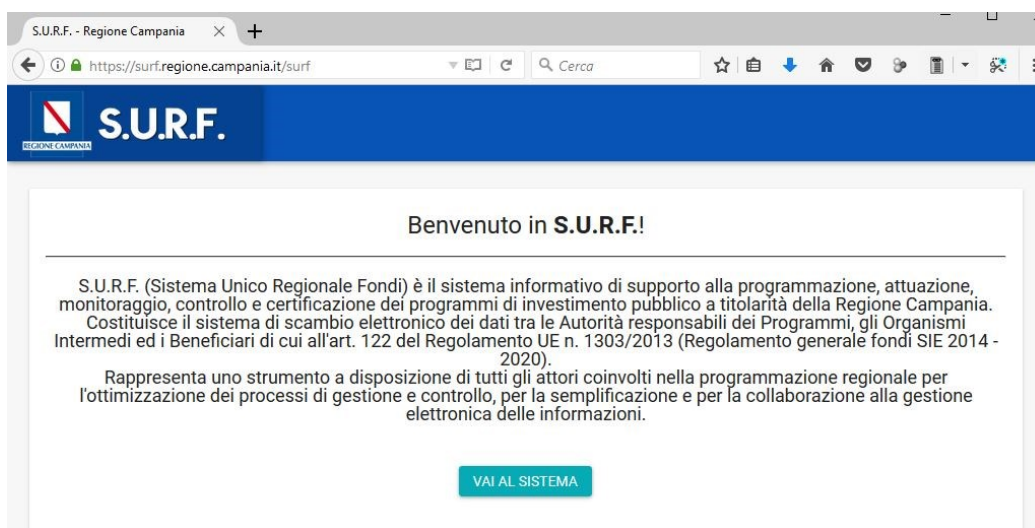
S.U.R.F. - Regione Campania

https://surf.regione.campania.it/surf

Cerca

REGIONE CAMPANIA

S.U.R.F.

Benvenuto in **S.U.R.F.**!

S.U.R.F. (Sistema Unico Regionale Fondi) è il sistema informativo di supporto alla programmazione, attuazione, monitoraggio, controllo e certificazione dei programmi di investimento pubblico a titolarità della Regione Campania. Costituisce il sistema di scambio elettronico dei dati tra le Autorità responsabili dei Programmi, gli Organismi Intermedi ed i Beneficiari di cui all'art. 122 del Regolamento UE n. 1303/2013 (Regolamento generale fondi SIE 2014 - 2020).
Rappresenta uno strumento a disposizione di tutti gli attori coinvolti nella programmazione regionale per l'ottimizzazione dei processi di gestione e controllo, per la semplificazione e per la collaborazione alla gestione elettronica delle informazioni.

VAI AL SISTEMA